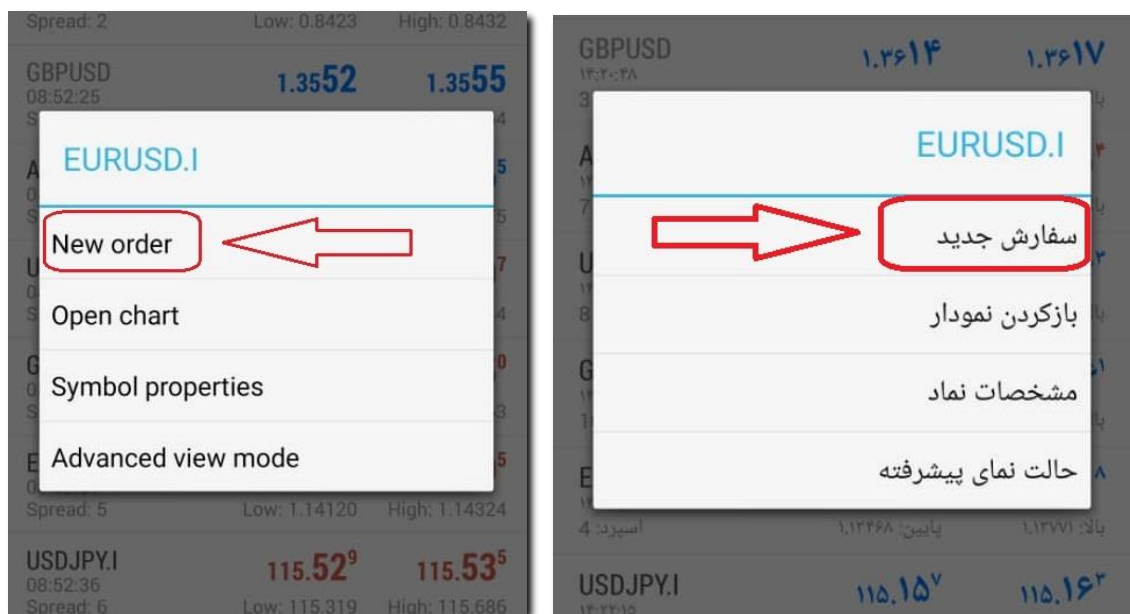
Spread: 2 Low: 0.8423 High: 0.8432

GBPUSD
08:52:25
1.3552 1.3555

EURUSD.I

New order

Open chart

Symbol properties

Advanced view mode

Spread: 5 Low: 1.14120 High: 1.14324

USDJPY.I
08:52:36
Spread: 6
115.52⁹ 115.53⁵
Low: 115.319 High: 115.686

GBPUSD
۱۴:۲۰:۴۸
۱.۳۶۱۴ ۱.۳۶۱۷

EURUSD.I

سفارش جدید

بازکردن نمودار

مشخصات نماد

حالت نمای پیشرفته

اسپرد: 4 پایین: ۱.۱۲۴۶۸ بالا: ۱.۱۲۷۷۱

USDJPY.I
۱۴:۲۲:۱۵
۱۱۵.۱۵۷ ۱۱۵.۱۶۳